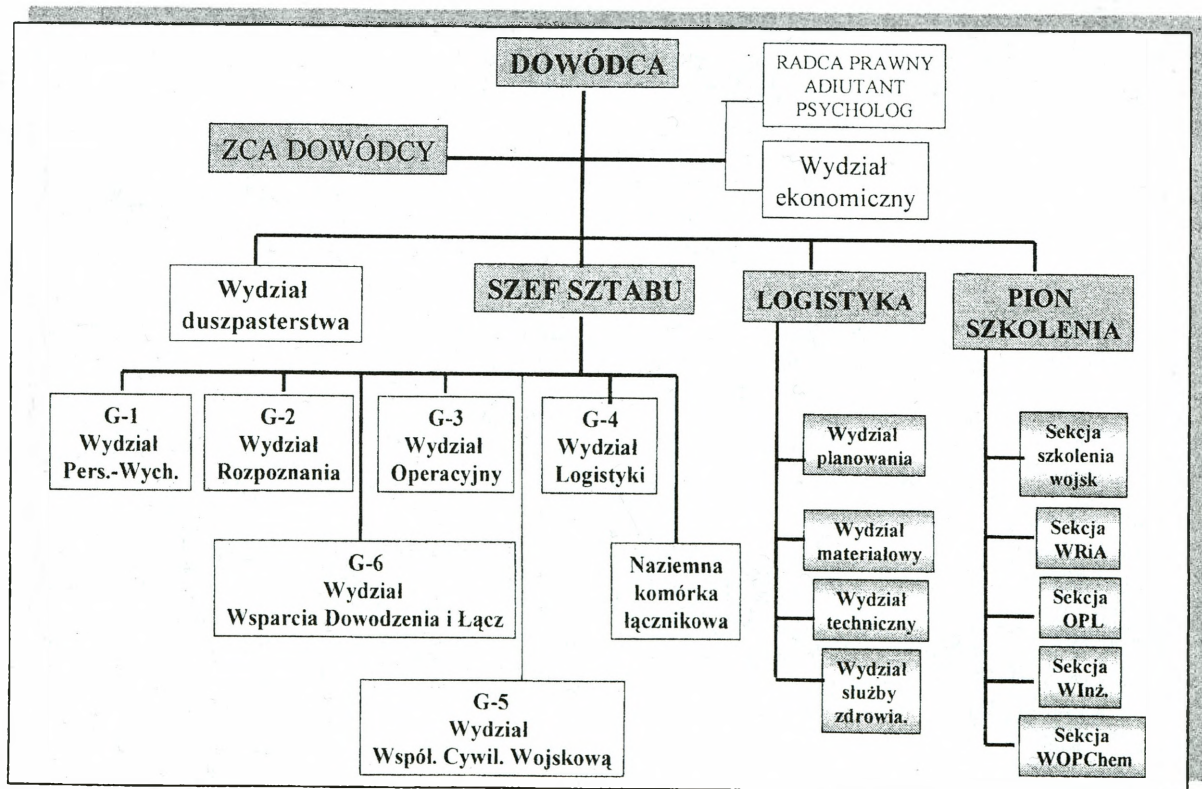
DOWÓDCA

RADCA PRAWNY
ADIUTANT
PSYCHOLOG

ZCA DOWÓDCY

Wydział ekonomiczny

Wydział duszpasterstwa

SZEF SZTABU

LOGISTYKA

PION SZKOLENIA

G-1 Wydział Pers.-Wych.

G-2 Wydział Rozpoznania

G-3 Wydział Operacyjny

G-4 Wydział Logistyki

G-6 Wydział Wsparcia Dowodzenia i Łącz

Naziemna komórka łącznikowa

G-5 Wydział Współ. Cywil. Wojskową

Wydział planowania

Wydział materiałowy

Wydział techniczny

Wydział służby zdrowia.

Sekcja szkolenia wojsk

Sekcja WRiA

Sekcja OPL

Sekcja WInż.

Sekcja WOPChem